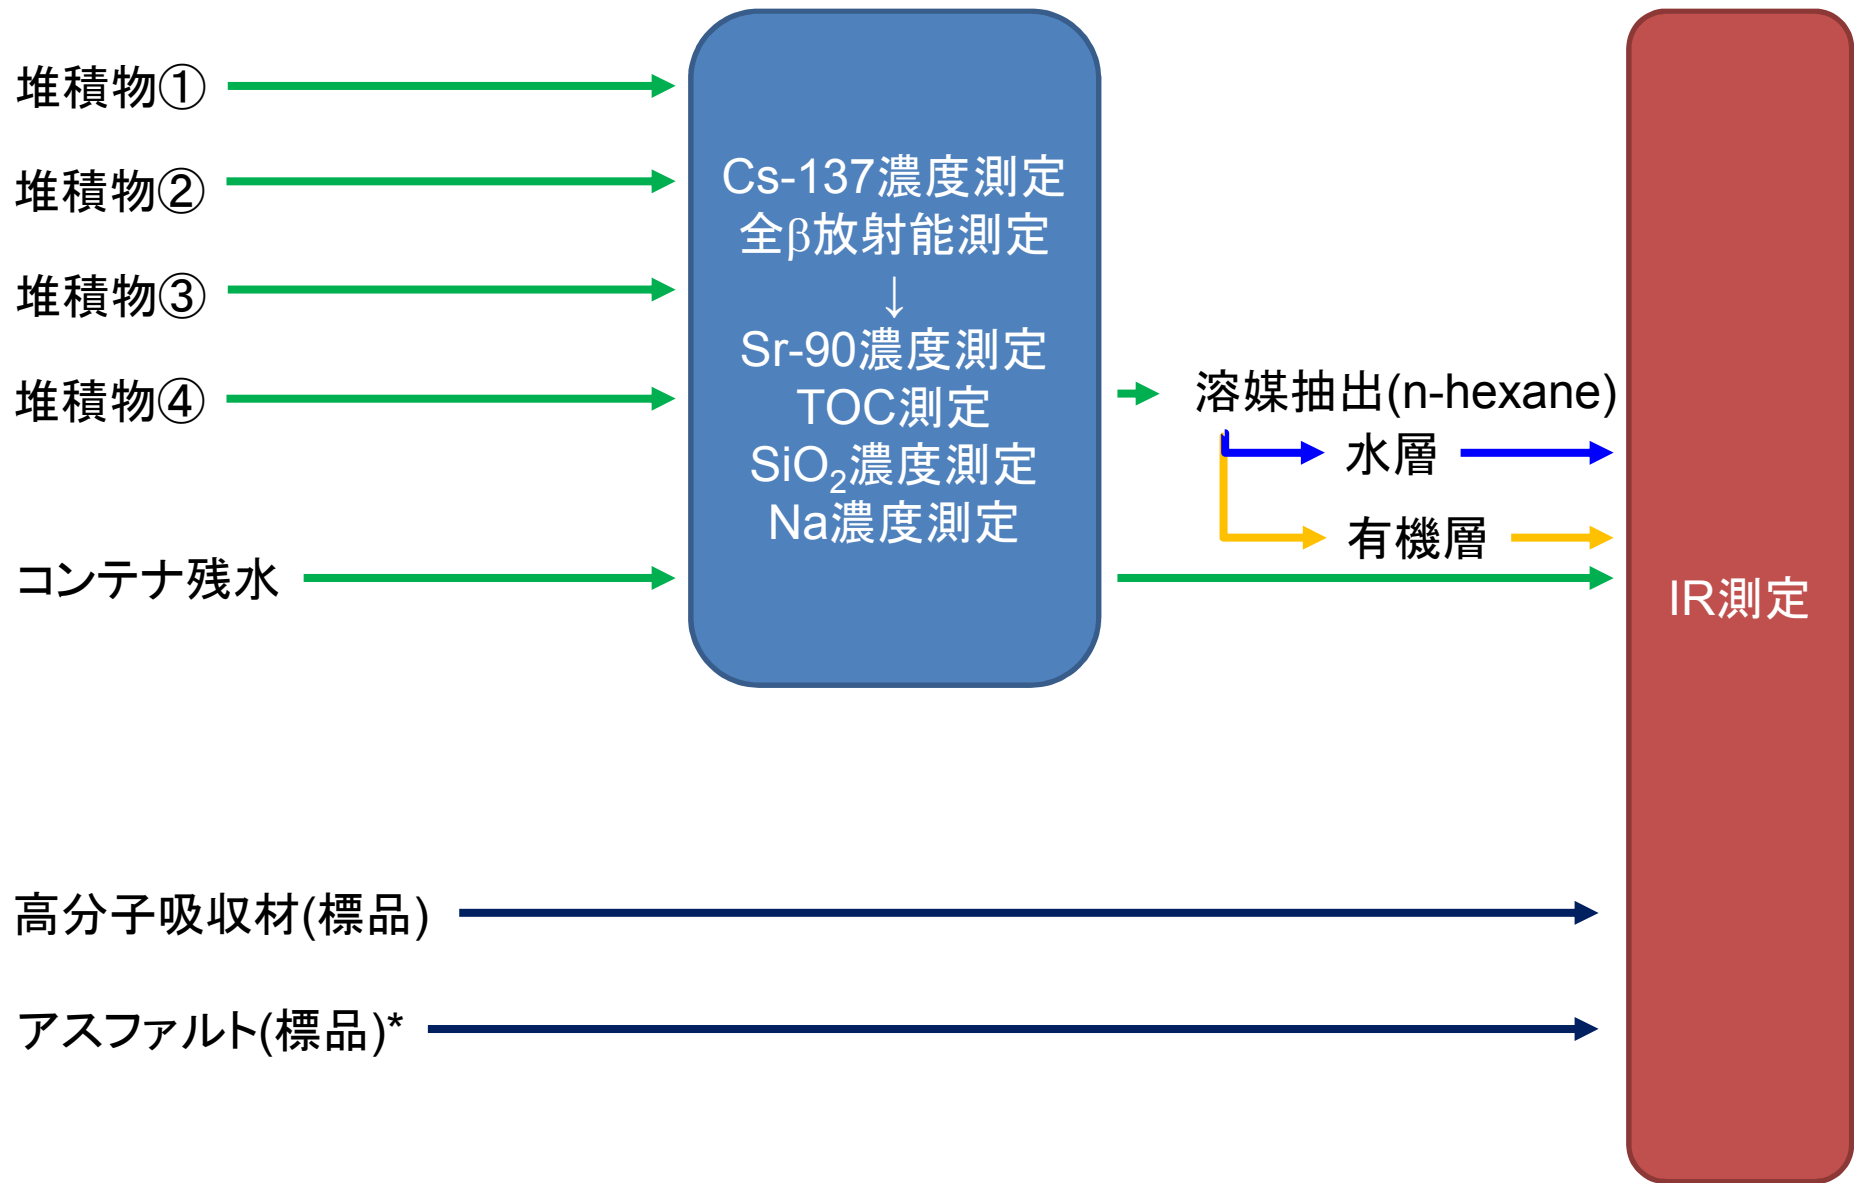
堆積物①
堆積物②
堆積物③
堆積物④
コンテナ残水

Cs-137濃度測定
全β放射能測定
↓
Sr-90濃度測定
TOC測定
$SiO_2$濃度測定
Na濃度測定

溶媒抽出(n-hexane)
水層
有機層

IR測定

高分子吸収材(標品)
アスファルト(標品)*